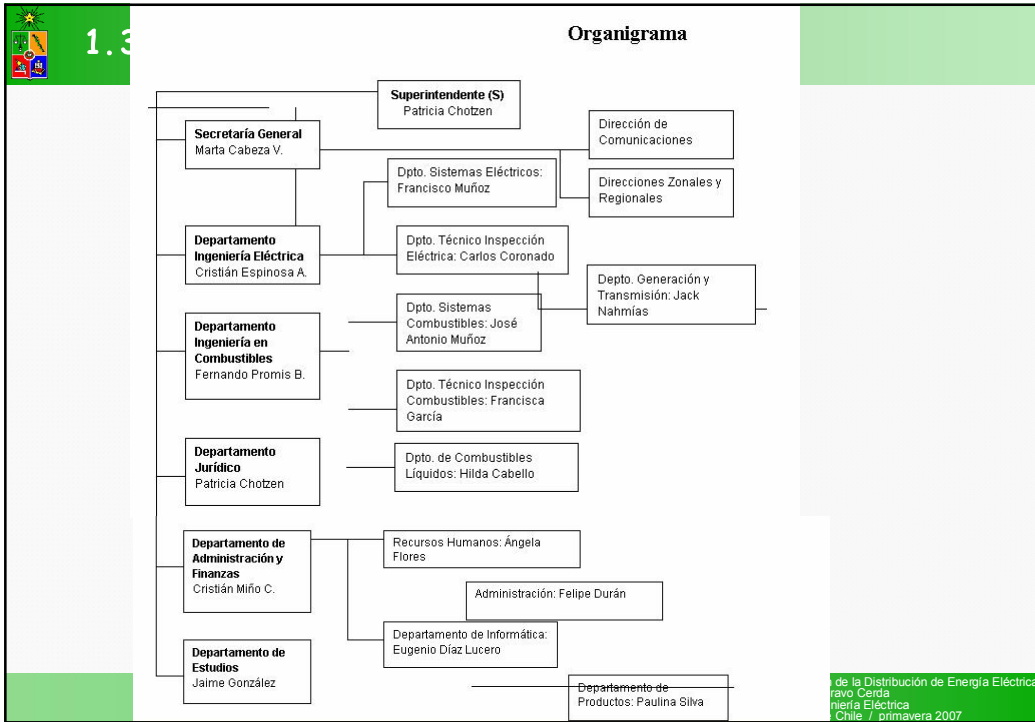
1.3

Organigrama

**Superintendente (S)**
Patricia Chotzen

**Secretaría General**
Marta Cabeza V.

Dirección de Comunicaciones

Direcciones Zonales y Regionales

Dpto. Sistemas Eléctricos: Francisco Muñoz

**Departamento Ingeniería Eléctrica**
Cristián Espinosa A.

Dpto. Técnico Inspección Eléctrica: Carlos Coronado

Depto. Generación y Transmisión: Jack Nahmías

**Departamento Ingeniería en Combustibles**
Fernando Promis B.

Dpto. Sistemas Combustibles: José Antonio Muñoz

Dpto. Técnico Inspección Combustibles: Francisca García

**Departamento Jurídico**
Patricia Chotzen

Dpto. de Combustibles Líquidos: Hilda Cabello

**Departamento de Administración y Finanzas**
Cristián Miño C.

Recursos Humanos: Ángela Flores

Administración: Felipe Durán

Departamento de Informática: Eugenio Díaz Lucero

**Departamento de Estudios**
Jaime González

Departamento de Productos: Paulina Silva

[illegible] de la Distribución de Energía Eléctrica
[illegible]ravo Cerda
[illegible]niería Eléctrica
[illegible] Chile / primavera 2007